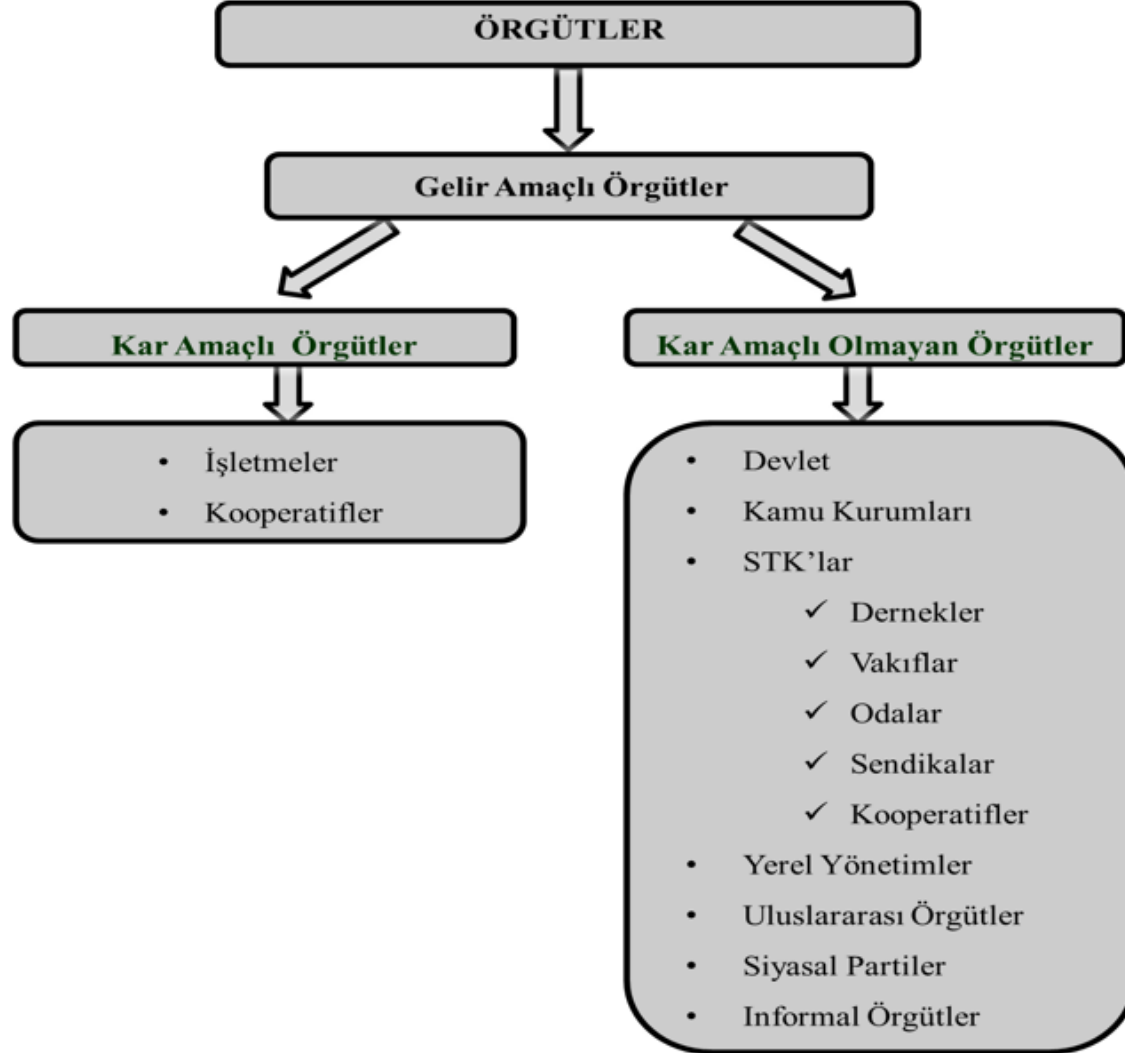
ÖRGÜTLER

Gelir Amaçlı Örgütler

Kar Amaçlı Örgütler

- İşletmeler
- Kooperatifler

Kar Amaçlı Olmayan Örgütler

- Devlet
- Kamu Kurumları
- STK'lar
  - ✓ Dernekler
  - ✓ Vakıflar
  - ✓ Odalar
  - ✓ Sendikalar
  - ✓ Kooperatifler
- Yerel Yönetimler
- Uluslararası Örgütler
- Siyasal Partiler
- Informal Örgütler